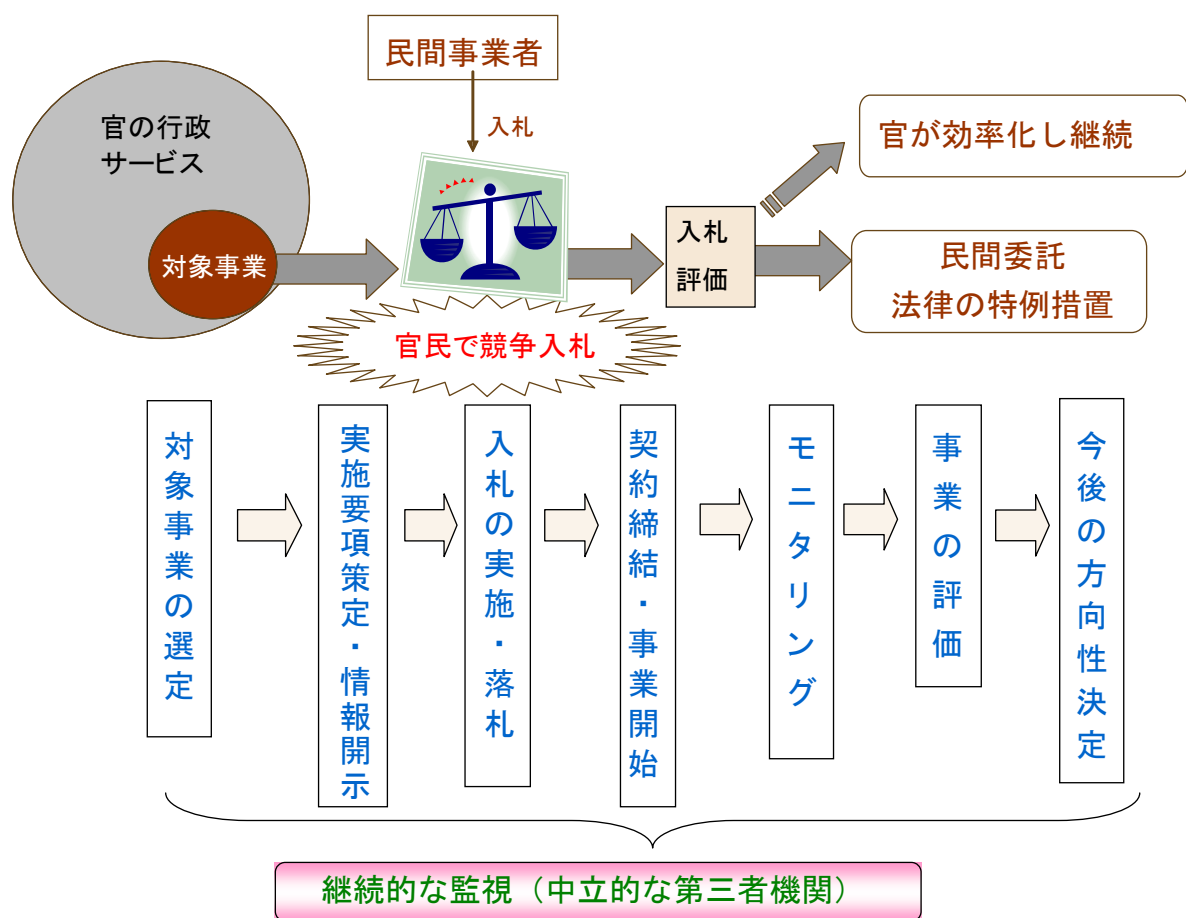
民間事業者

入札

官の行政
サービス

対象事業

入札
評価

官が効率化し継続

民間委託
法律の特例措置

官民で競争入札

対象事業の選定

実施要項策定・情報開示

入札の実施・落札

契約締結・事業開始

モニタリング

事業の評価

今後の方向性決定

継続的な監視（中立的な第三者機関）